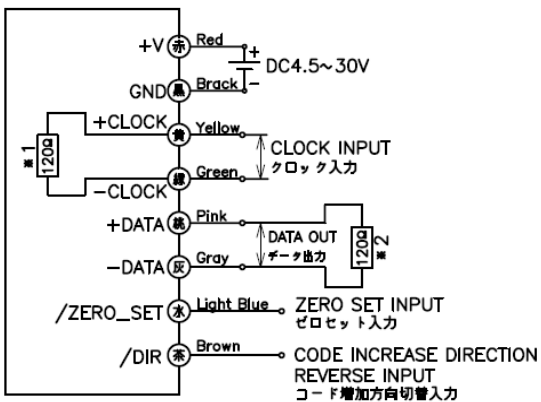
+V 赤 Red
+
−
DC4.5~30V
GND 黒 Brack
+CLOCK 黄 Yellow
※1 120Ω
CLOCK INPUT
クロック入力
−CLOCK 緑 Green
+DATA 桃 Pink
DATA OUT
データ出力
120Ω ※2
−DATA 灰 Gray
/ZERO_SET 水 Light Blue
ZERO SET INPUT
ゼロセット入力
/DIR 茶 Brown
CODE INCREASE DIRECTION
REVERSE INPUT
コード増加方向切替入力